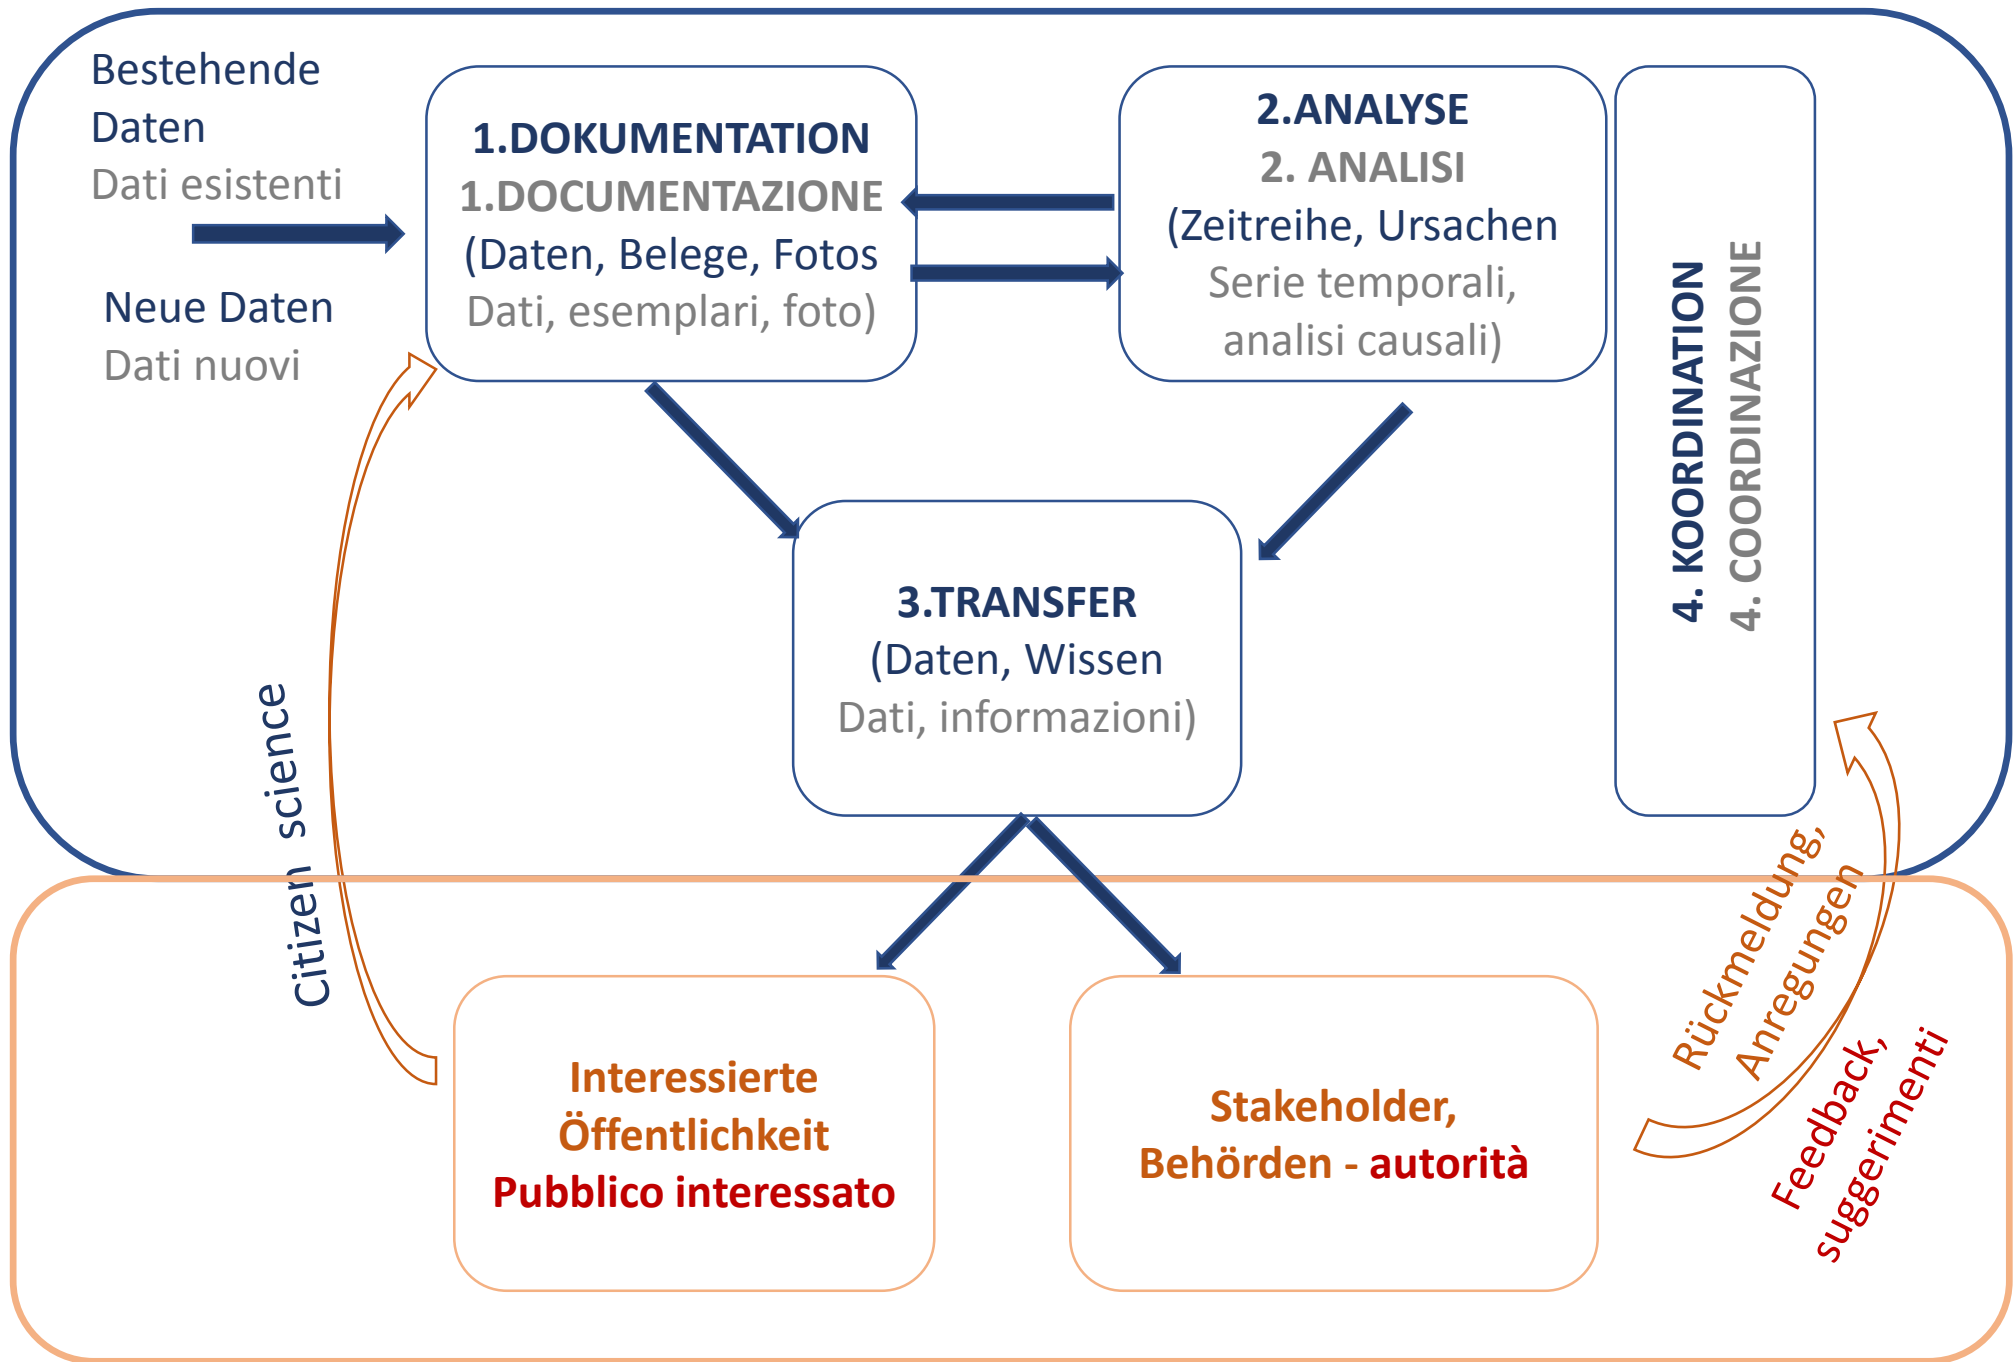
Bestehende Daten
Dati esistenti

Neue Daten
Dati nuovi

1.DOKUMENTATION
1.DOCUMENTAZIONE
(Daten, Belege, Fotos
Dati, esemplari, foto)

2.ANALYSE
2. ANALISI
(Zeitreihe, Ursachen
Serie temporali, analisi causali)

4. KOORDINATION
4. COORDINAZIONE

3.TRANSFER
(Daten, Wissen
Dati, informazioni)

Citizen science

Interessierte Öffentlichkeit
Pubblico interessato

Stakeholder,
Behörden - autorità

Rückmeldung, Anregungen

Feedback, suggerimenti